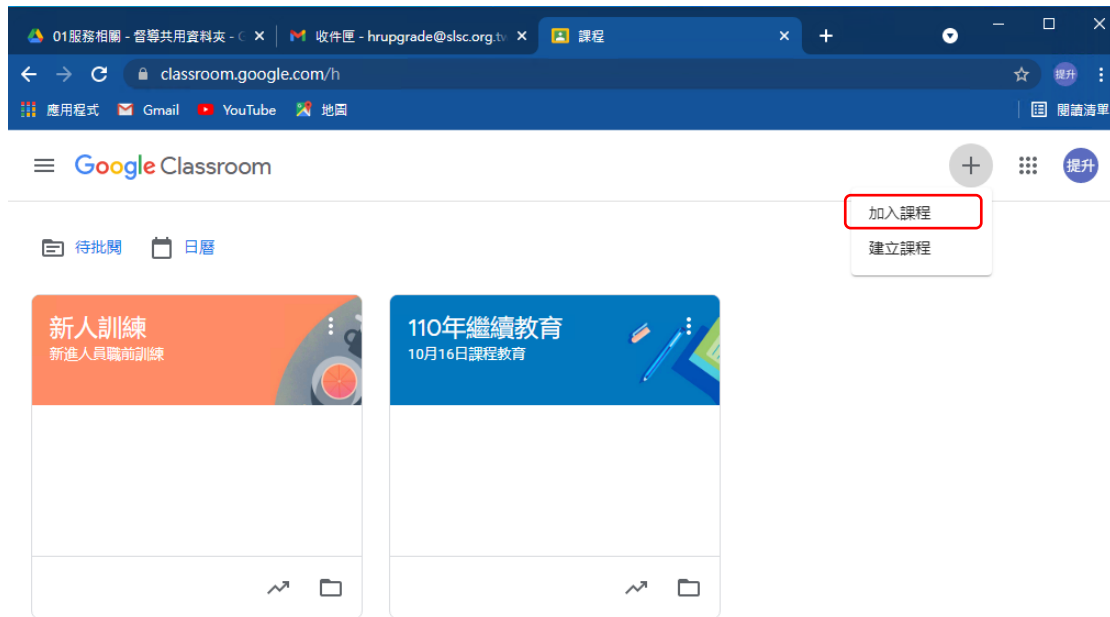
01服務相關 - 督導共用資料夾 - C ×
收件匣 - hrupgrade@slsc.org.tw ×
課程 ×
+

classroom.google.com/h

提升

應用程式 Gmail YouTube 地圖
閱讀清單

Google Classroom

+

提升

加入課程
建立課程

待批閱 日曆

新人訓練
新進人員職前訓練

110年繼續教育
10月16日課程教育